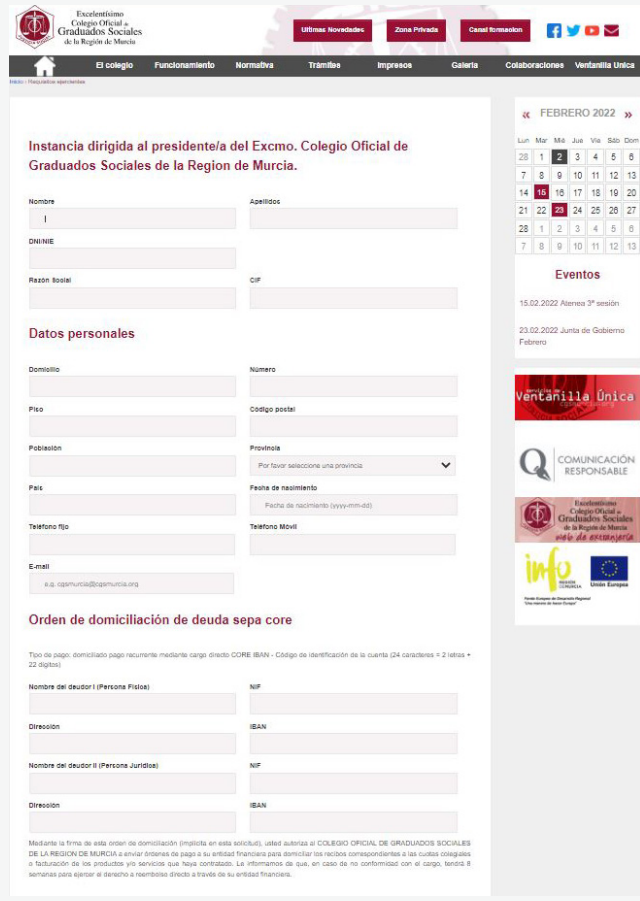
Excelentísimo Colegio Oficial de Graduados Sociales de la Región de Murcia

Ultimas Novedades | Zona Privada | Canal formacion

El colegio | Funcionamiento | Normativa | Trámites | Impresos | Galeria | Colaboraciones | Ventanilla Única

Inicio / Requisitos ejercientes

Instancia dirigida al presidente/a del Excmo. Colegio Oficial de Graduados Sociales de la Region de Murcia.

Nombre
Apellidos
DNI/NIE
Razón Social
CIF

Datos personales

Domicilio
Número
Piso
Código postal
Población
Provincia
Por favor seleccione una provincia
País
Fecha de nacimiento
Fecha de nacimiento (yyyy-mm-dd)
Teléfono fijo
Teléfono Móvil
E-mail
e.g. cgsmurcia@cgsmurcia.org

Orden de domiciliación de deuda sepa core

Tipo de pago: domiciliado pago recurrente mediante cargo directo CORE IBAN - Código de identificación de la cuenta (24 caracteres = 2 letras + 22 dígitos)

Nombre del deudor I (Persona Física)
NIF
Dirección
IBAN
Nombre del deudor II (Persona Jurídica)
NIF
Dirección
IBAN

Mediante la firma de esta orden de domiciliación (implícita en esta solicitud), usted autoriza al COLEGIO OFICIAL DE GRADUADOS SOCIALES DE LA REGION DE MURCIA a enviar órdenes de pago a su entidad financiera para domiciliar los recibos correspondientes a las cuotas colegiales o facturación de los productos y/o servicios que haya contratado. Le informamos de que, en caso de no conformidad con el cargo, tendrá 8 semanas para ejercer el derecho a reembolso directo a través de su entidad financiera.

« FEBRERO 2022 »

| Lun | Mar | Mié | Jue | Vie | Sáb | Dom |
|---|---|---|---|---|---|---|
| 28 | 1 | 2 | 3 | 4 | 5 | 6 |
| 7 | 8 | 9 | 10 | 11 | 12 | 13 |
| 14 | 15 | 16 | 17 | 18 | 19 | 20 |
| 21 | 22 | 23 | 24 | 25 | 26 | 27 |
| 28 | 1 | 2 | 3 | 4 | 5 | 6 |
| 7 | 8 | 9 | 10 | 11 | 12 | 13 |

Eventos

15.02.2022 Atenea 3ª sesión

23.02.2022 Junta de Gobierno Febrero

Ventanilla Única

COMUNICACIÓN RESPONSABLE

Excelentísimo Colegio Oficial de Graduados Sociales de la Región de Murcia
web de extranjería

info
Región de Murcia
Unión Europea
Fondo Europeo de Desarrollo Regional "Una manera de hacer Europa"